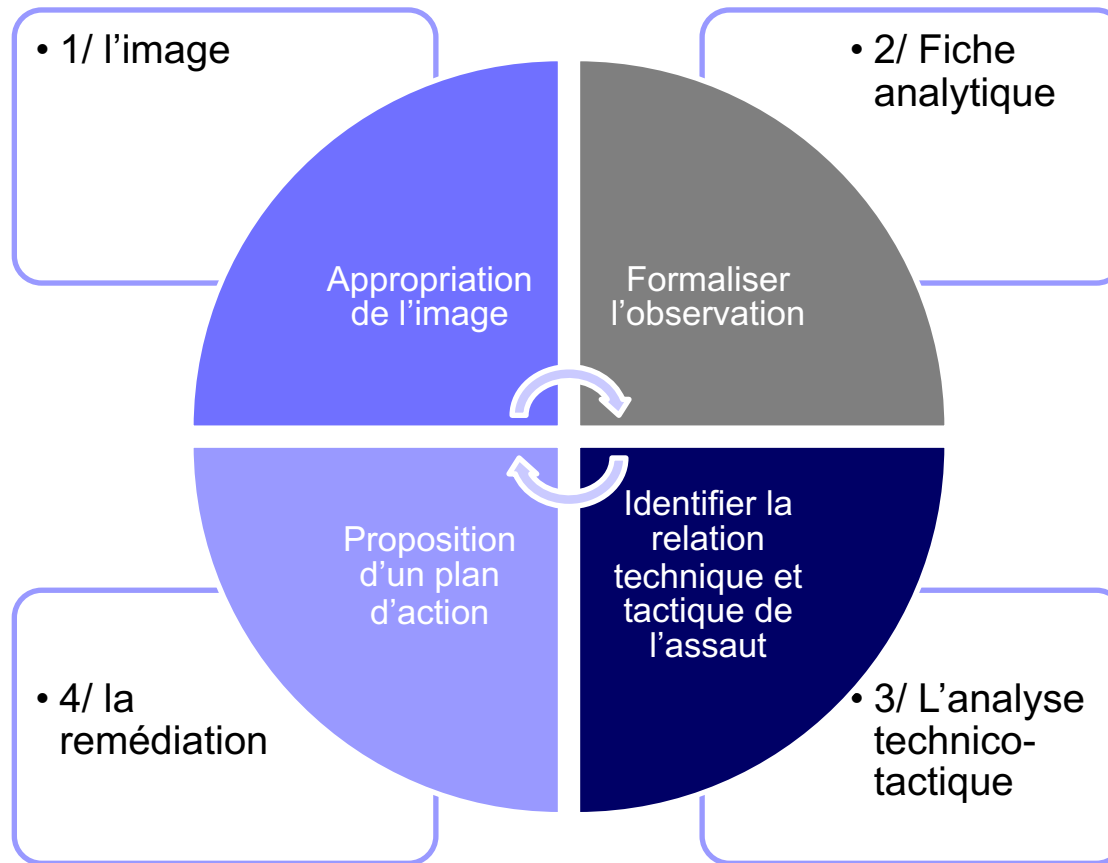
• 1/ l’image

• 2/ Fiche analytique

Appropriation de l’image

Formaliser l’observation

Proposition d’un plan d’action

Identifier la relation technique et tactique de l’assaut

• 4/ la remédiation

• 3/ L’analyse technico-tactique